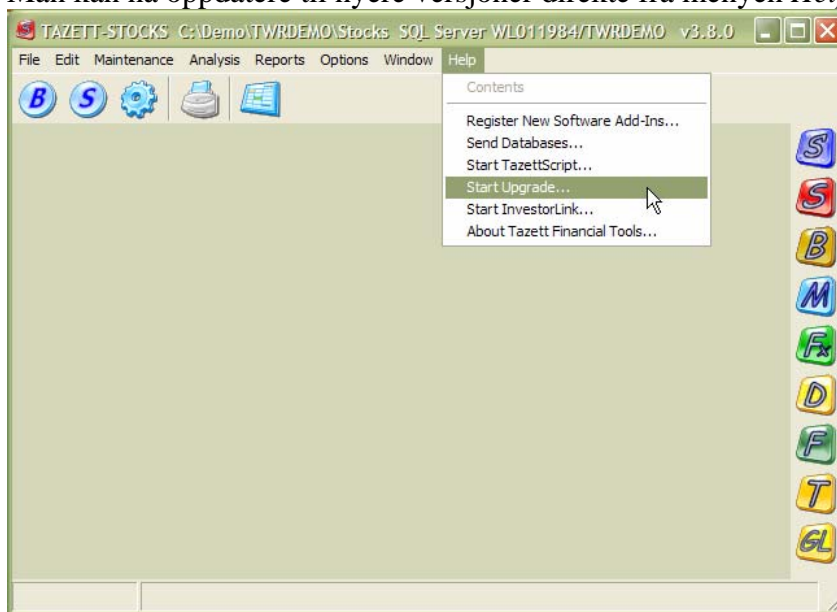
Man kan nå oppdatere til nyere versjoner direkte fra menyen Help

TAZETT-STOCKS C:\Demo\TWRDEMO\Stocks SQL Server WL011984/TWRDEMO v3.8.0

File Edit Maintenance Analysis Reports Options Window Help

B S

Contents
Register New Software Add-Ins...
Send Databases...
Start TazettScript...
Start Upgrade...
Start InvestorLink...
About Tazett Financial Tools...

S S B M Fx D F T GL